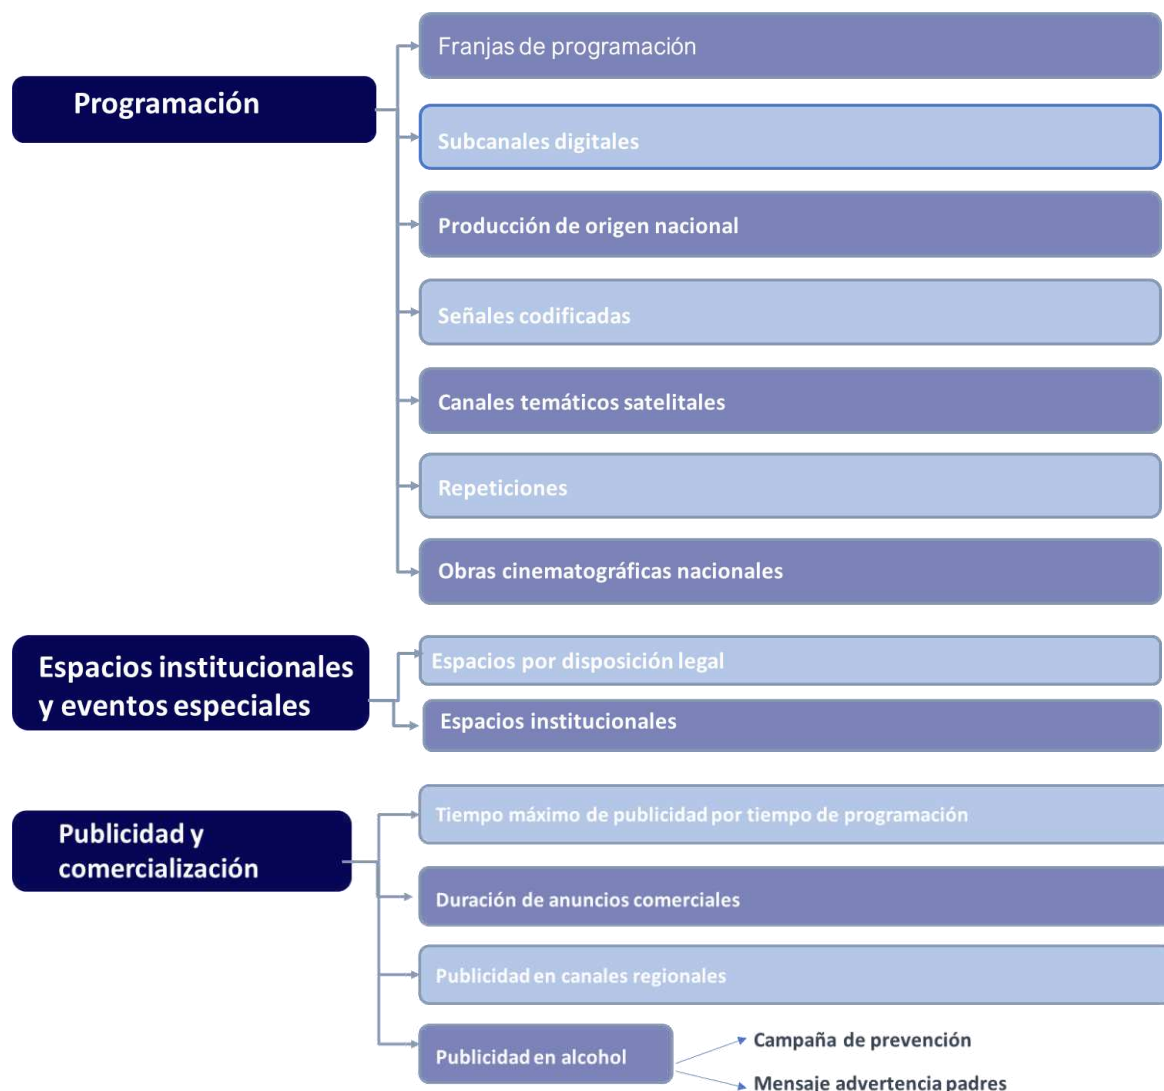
Programación

Franjas de programación

Subcanales digitales

Producción de origen nacional

Señales codificadas

Canales temáticos satelitales

Repeticiones

Obras cinematográficas nacionales

Espacios institucionales y eventos especiales

Espacios por disposición legal

Espacios institucionales

Publicidad y comercialización

Tiempo máximo de publicidad por tiempo de programación

Duración de anuncios comerciales

Publicidad en canales regionales

Publicidad en alcohol

Campaña de prevención

Mensaje advertencia padres